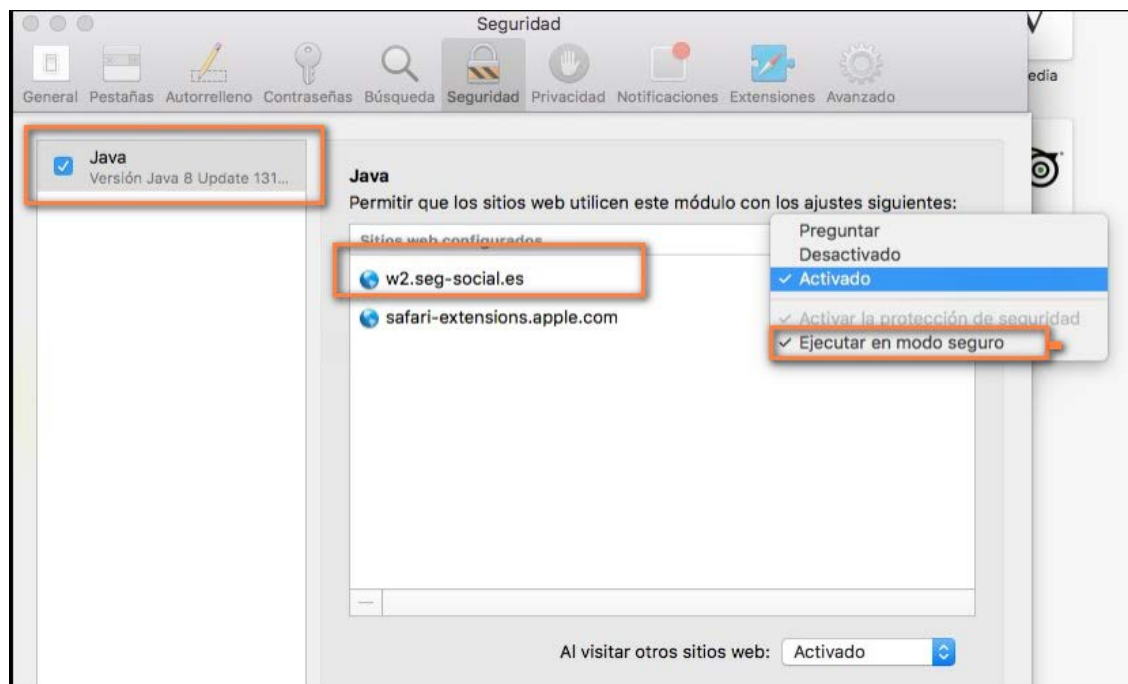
Seguridad

General Pestañas Autorrelleno Contraseñas Búsqueda Seguridad Privacidad Notificaciones Extensiones Avanzado

edia

Java
Versión Java 8 Update 131...

Java
Permitir que los sitios web utilicen este módulo con los ajustes siguientes:

Sitios web configurados

w2.seg-social.es
safari-extensions.apple.com

Preguntar
Desactivado
✓ Activado
✓ Activar la protección de seguridad
✓ Ejecutar en modo seguro

—

Al visitar otros sitios web: Activado